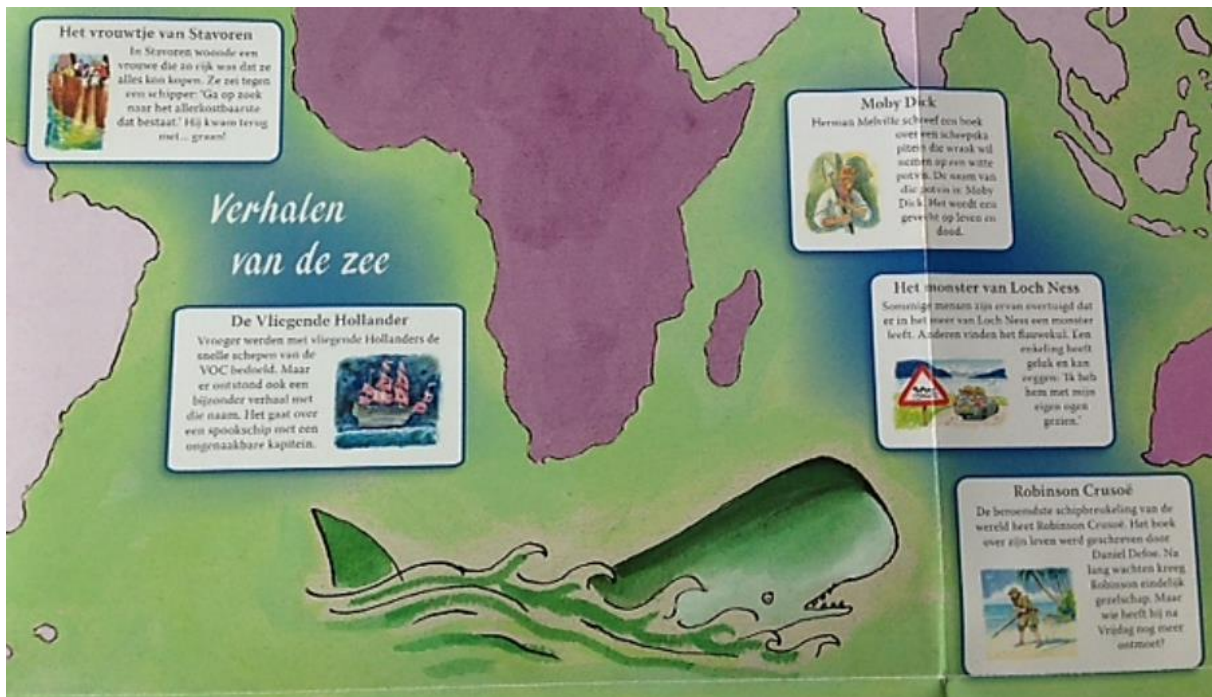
Het vrouwtje van Stavoren

In Stavoren woonde een vrouwe die zo rijk was dat ze alles kon kopen. Ze zei tegen een schipper: 'Ga op zoek naar het allerkostbaarste dat bestaat.' Hij kwam terug met... graan!

Verhalen van de zee

De Vliegende Hollander

Vroeger werden met vliegende Hollanders de snelle schepen van de VOC bedoeld. Maar er ontstond ook een bijzonder verhaal met die naam. Het gaat over een spookschip met een ongenaakbare kapitein.

Moby Dick

Herman Melville schreef een boek over een scheepskapitein die wraak wil nemen op een witte potvis. De naam van die potvis is: Moby Dick. Het wordt een gevecht op leven en dood.

Het monster van Loch Ness

Sommige mensen zijn ervan overtuigd dat er in het meer van Loch Ness een monster leeft. Anderen vinden het flauwekul. Een enkeling heeft geluk en kan zeggen: 'Ik heb hem met mijn eigen ogen gezien.'

Robinson Crusoë

De beroemdste schipbreukeling van de wereld heet Robinson Crusoë. Het boek over zijn leven werd geschreven door Daniel Defoe. Na lang wachten kreeg Robinson eindelijk gezelschap. Maar wie heeft hij na Vrijdag nog meer ontmoet?